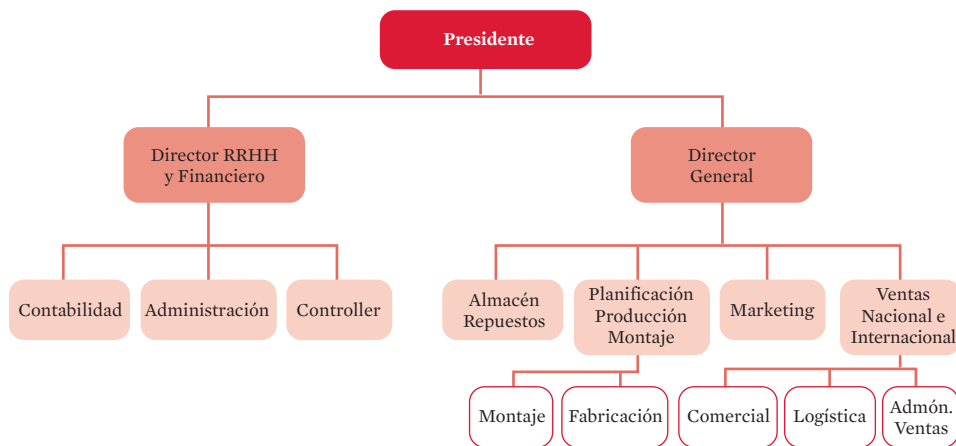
Presidente

Director RRHH y Financiero

Director General

Contabilidad

Administración

Controller

Almacén Repuestos

Planificación Producción Montaje

Marketing

Ventas Nacional e Internacional

Montaje

Fabricación

Comercial

Logística

Admón. Ventas